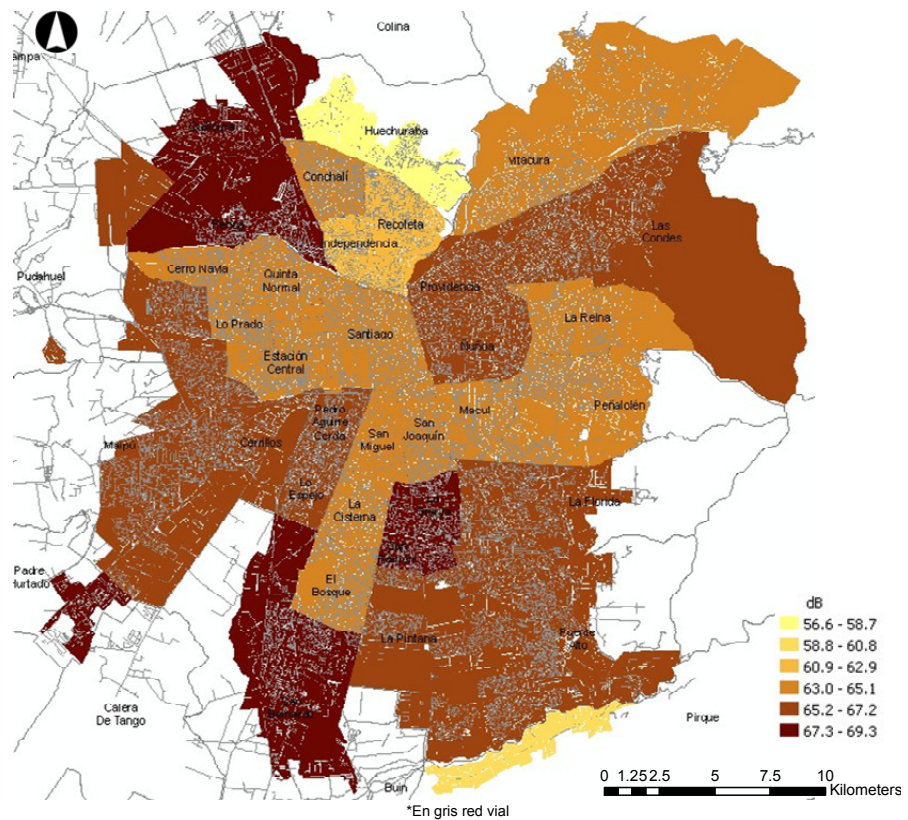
Colina
Lampa
Quilicura
Huechuraba
Vitacura
Conchalí
Renca
Recoleta
Independencia
Las Condes
Pudahuel
Cerro Navia
Quinta Normal
Providencia
Lo Prado
Santiago
La Reina
Ñuñoa
Estación Central
Pedro Aguirre Cerda
Macul
Peñalolén
Maipú
Cerrillos
San Miguel
San Joaquín
Lo Espejo
La Cisterna
La Florida
Padre Hurtado
El Bosque
La Pintana
Puente Alto
Calera De Tango
San Bernardo
Pirque
Buin
dB
56.6 - 58.7
58.8 - 60.8
60.9 - 62.9
63.0 - 65.1
65.2 - 67.2
67.3 - 69.3
0 1.25 2.5 5 7.5 10 Kilometers
*En gris red vial